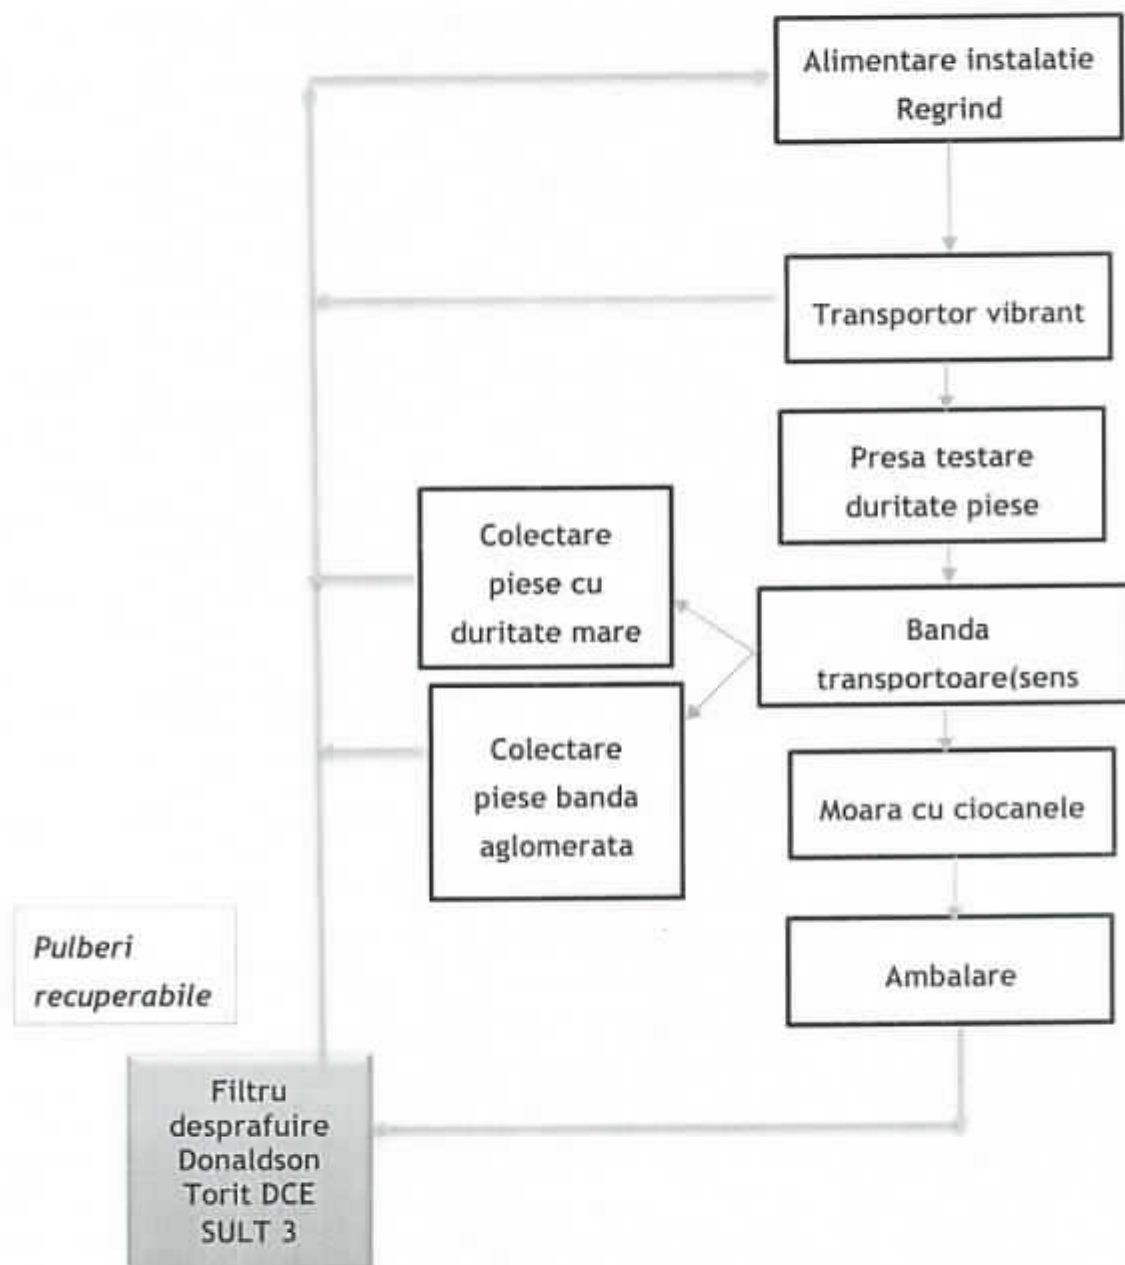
Alimentare instalatie Regrind

Transportor vibrant

Presa testare duritate piese

Colectare piese cu duritate mare

Banda transportoare(sens

Colectare piese banda aglomerata

Moara cu ciocanele

Ambalare

Pulberi recuperabile

Filtru desprafuire Donaldson Torit DCE SULT 3